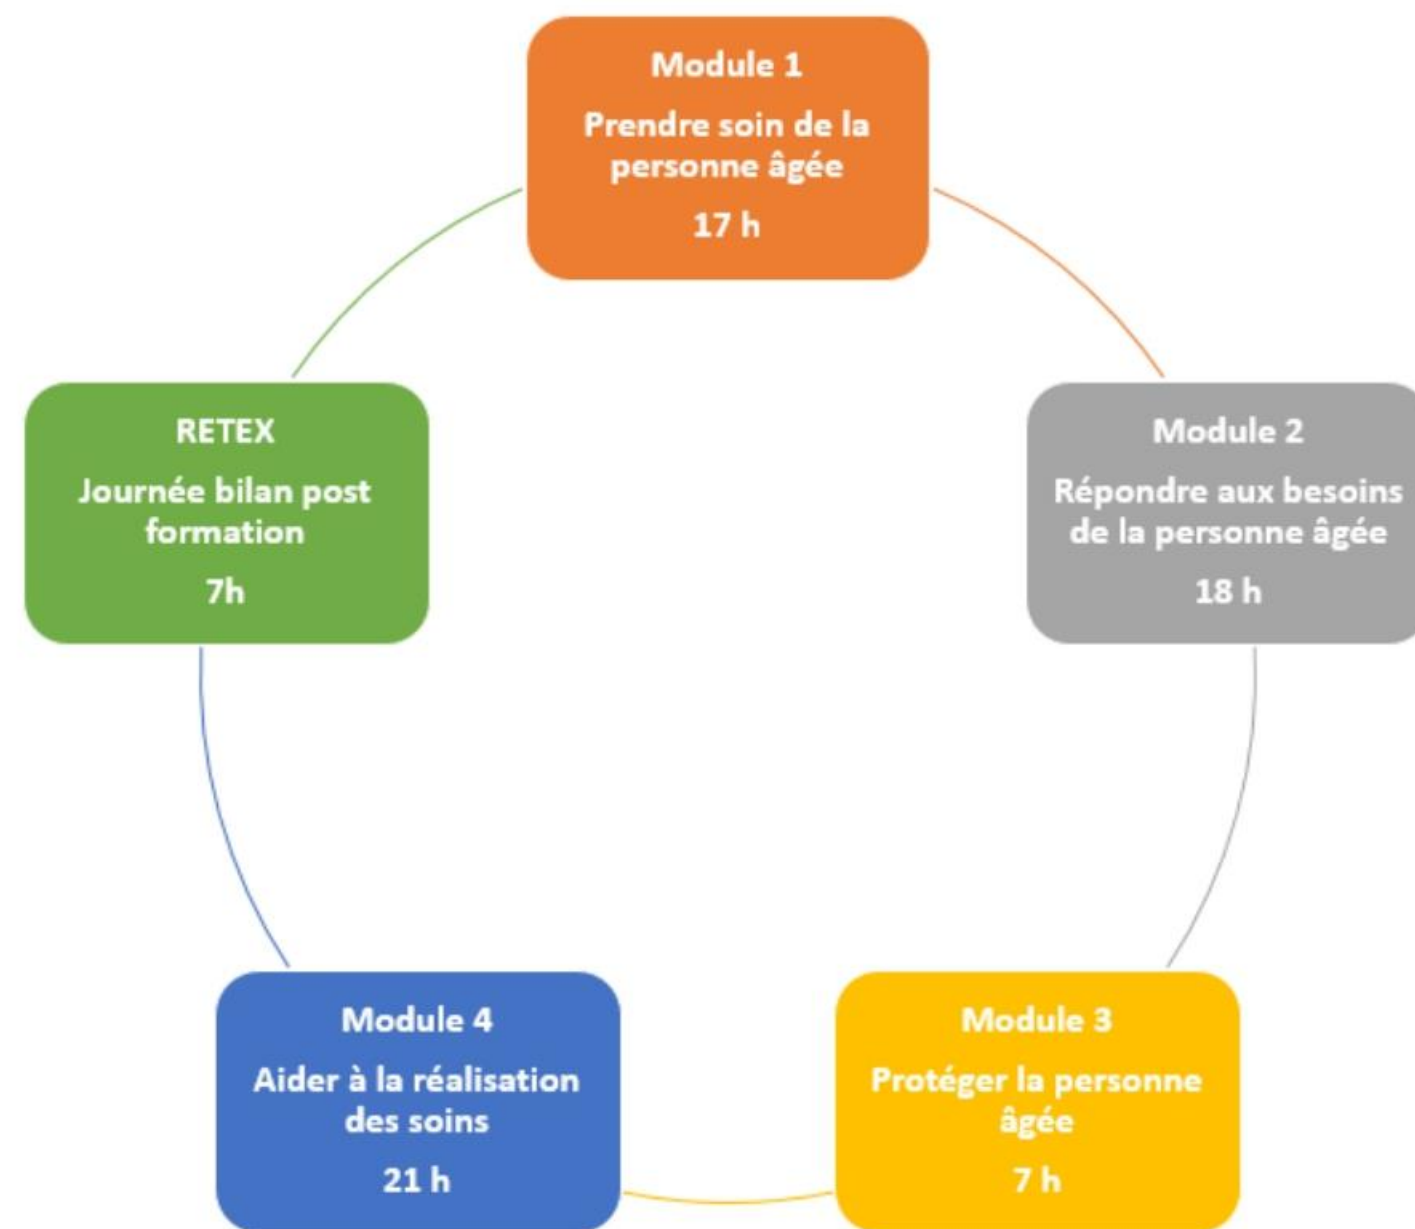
Module 1

Prendre soin de la personne âgée

17 h

Module 2

Répondre aux besoins de la personne âgée

18 h

Module 3

Protéger la personne âgée

7 h

Module 4

Aider à la réalisation des soins

21 h

RETEX

Journée bilan post formation

7h